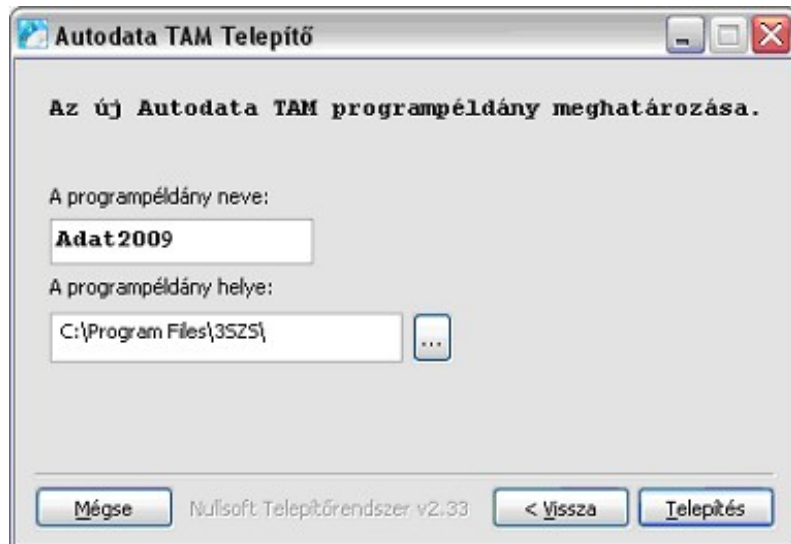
Autodata TAM Telepítő

Az új Autodata TAM programpéldány meghatározása.

A programpéldány neve:

Adat2009

A programpéldány helye:

C:\Program Files\3SZS\

...

Mégse

Nullsoft Telepítőrendszer v2.33

< Vissza

Telepítés